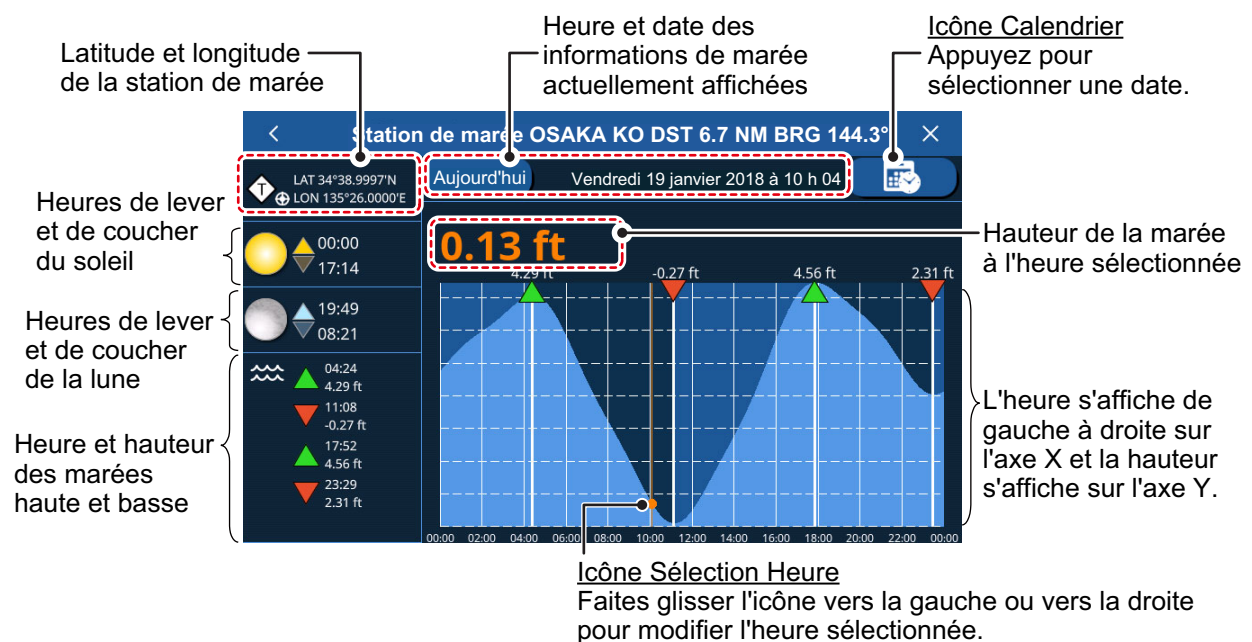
Latitude et longitude de la station de marée

Heure et date des informations de marée actuellement affichées

Icône Calendrier
Appuyez pour sélectionner une date.

<

Station de marée OSAKA KO DST 6.7 NM BRG 144.3°

×

T

LAT 34°38.9997'N
LON 135°26.0000'E

Aujourd'hui

Vendredi 19 janvier 2018 à 10 h 04

Heures de lever et de coucher du soleil

00:00
17:14

0.13 ft

Hauteur de la marée à l'heure sélectionnée

4.29 ft
-0.27 ft
4.56 ft
2.31 ft

Heures de lever et de coucher de la lune

19:49
08:21

04:24
4.29 ft
11:08
-0.27 ft
17:52
4.56 ft
23:29
2.31 ft

Heure et hauteur des marées haute et basse

L'heure s'affiche de gauche à droite sur l'axe X et la hauteur s'affiche sur l'axe Y.

00:00 02:00 04:00 06:00 08:00 10:00 12:00 14:00 16:00 18:00 20:00 22:00 00:00

Icône Sélection Heure
Faites glisser l'icône vers la gauche ou vers la droite pour modifier l'heure sélectionnée.